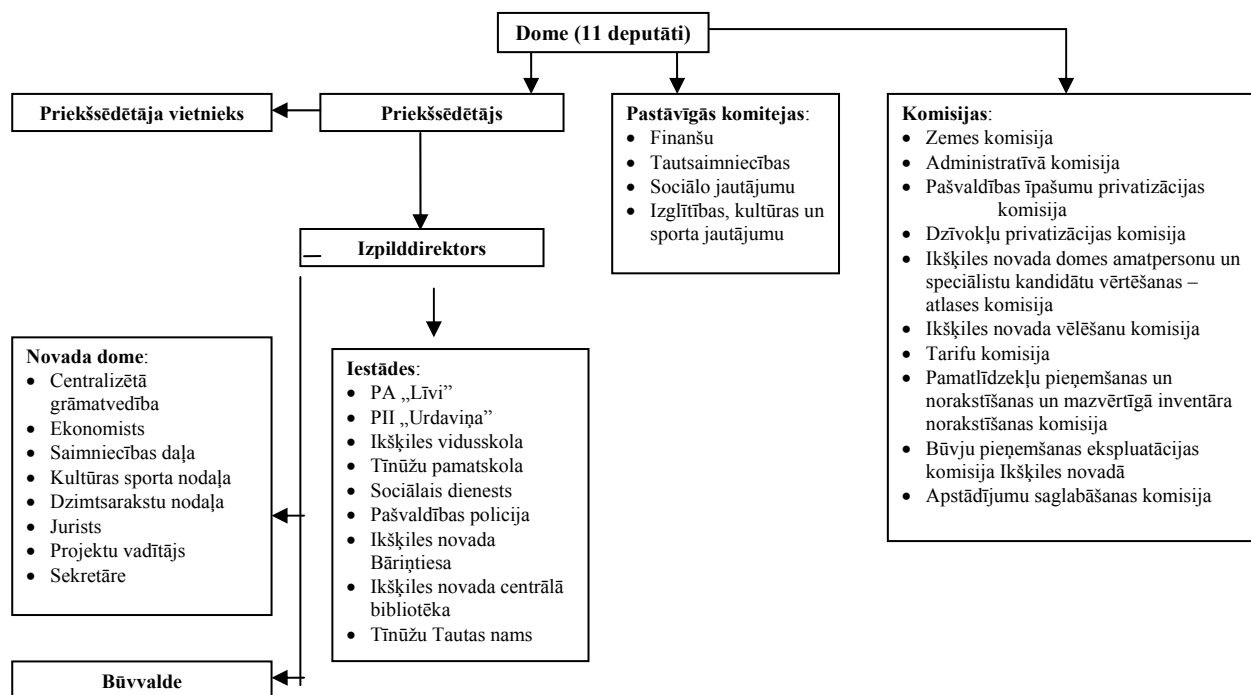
Dome (11 deputāti)

Priekšsēdētāja vietnieks

Priekšsēdētājs

Pastāvīgās komitejas:
- Finanšu
- Tautsaimniecības
- Sociālo jautājumu
- Izglītības, kultūras un sporta jautājumu

Komisijas:
- Zemes komisija
- Administratīvā komisija
- Pašvaldības īpašumu privatizācijas komisija
- Dzīvokļu privatizācijas komisija
- Ikšķiles novada domes amatpersonu un speciālistu kandidātu vērtēšanas – atlases komisija
- Ikšķiles novada vēlēšanu komisija
- Tarifu komisija
- Pamatlīdzekļu pieņemšanas un norakstīšanas un mazvērtīgā inventāra norakstīšanas komisija
- Būvju pieņemšanas ekspluatācijas komisija Ikšķiles novadā
- Apstādījumu saglabāšanas komisija

Izpilddirektors

Novada dome:
- Centralizētā grāmatvedība
- Ekonomists
- Saimniecības daļa
- Kultūras sporta nodaļa
- Dzimtsarakstu nodaļa
- Jurists
- Projektu vadītājs
- Sekretāre

Iestādes:
- PA „Līvi"
- PII „Urdaviņa"
- Ikšķiles vidusskola
- Tīnūžu pamatskola
- Sociālais dienests
- Pašvaldības policija
- Ikšķiles novada Bāriņtiesa
- Ikšķiles novada centrālā bibliotēka
- Tīnūžu Tautas nams

Būvvalde